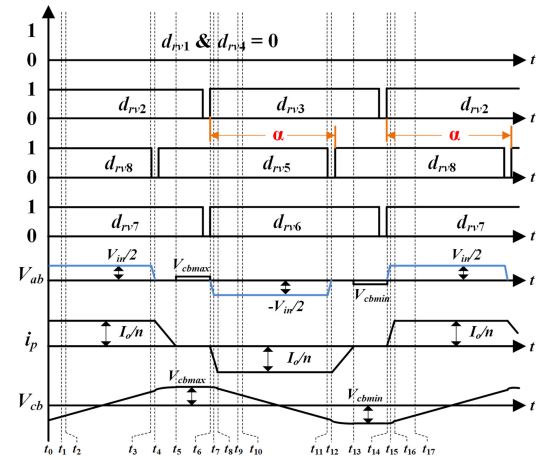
1
$d_{rv1}$ & $d_{rv4}$ = 0
0
$t$
1
$d_{rv2}$
$d_{rv3}$
$d_{rv2}$
0
$t$
α
α
1
$d_{rv8}$
$d_{rv5}$
$d_{rv8}$
0
$t$
1
$d_{rv7}$
$d_{rv6}$
$d_{rv7}$
0
$t$
$V_{in}/2$
$V_{ab}$
$V_{cbmax}$
$t$
$-V_{in}/2$
$V_{cbmin}$
$V_{in}/2$
$i_p$
$I_o/n$
$I_o/n$
$t$
$I_o/n$
$V_{cbmax}$
$V_{cb}$
$V_{cbmin}$
$t$
$t_0$ $t_1$ $t_2$ $t_3$ $t_4$ $t_5$ $t_6$ $t_7$ $t_8$ $t_9$ $t_{10}$ $t_{11}$ $t_{12}$ $t_{13}$ $t_{14}$ $t_{15}$ $t_{16}$ $t_{17}$